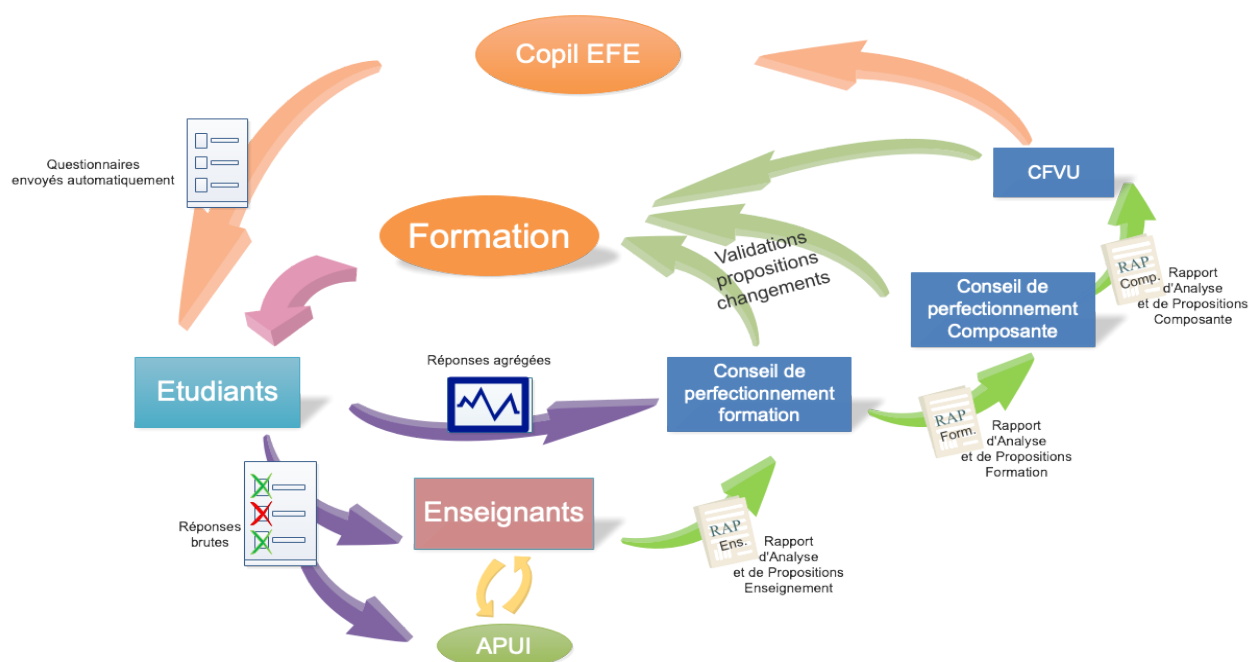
Copil EFE

Questionnaires envoyés automatiquement

CFVU

Formation

Validations propositions changements

RAP Comp.

Rapport d'Analyse et de Propositions Composante

Conseil de perfectionnement Composante

Etudiants

Réponses agrégées

Conseil de perfectionnement formation

RAP Form.

Rapport d'Analyse et de Propositions Formation

Réponses brutes

Enseignants

RAP Ens.

Rapport d'Analyse et de Propositions Enseignement

APUI